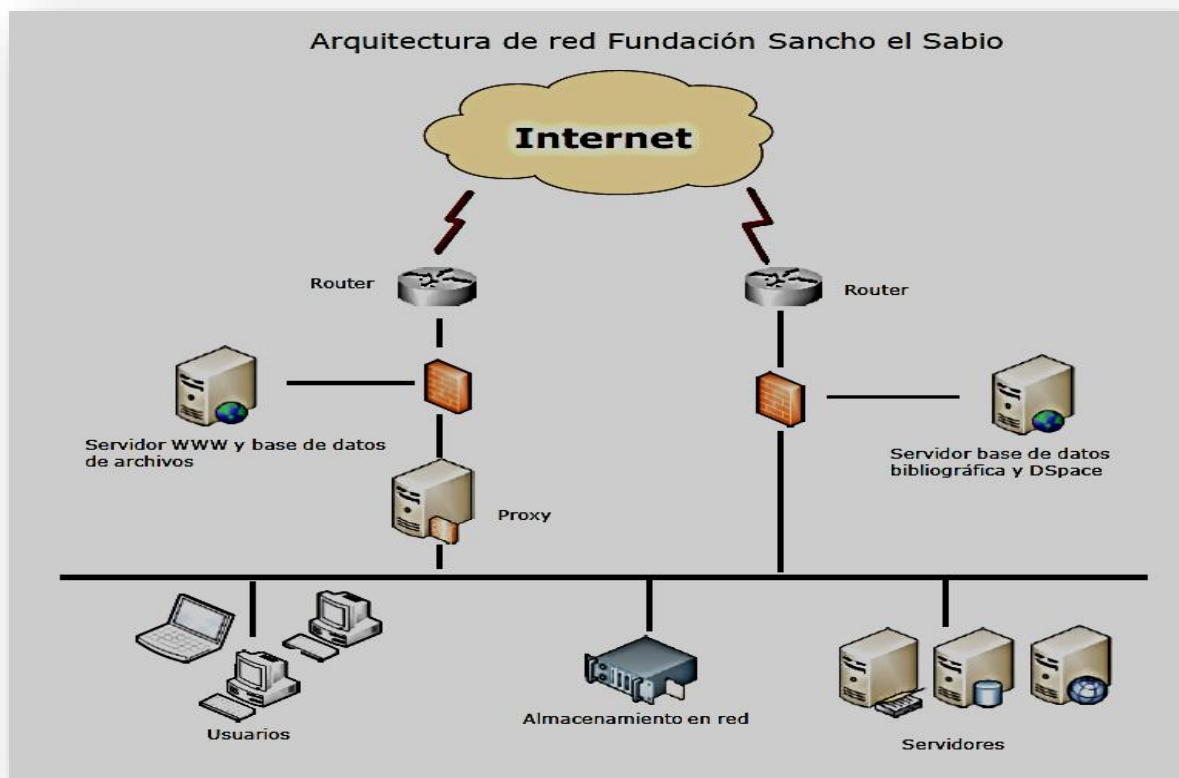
Arquitectura de red Fundación Sancho el Sabio

Internet

Router

Router

Servidor WWW y base de datos de archivos

Servidor base de datos bibliográfica y DSpace

Proxy

Usuarios

Almacenamiento en red

Servidores